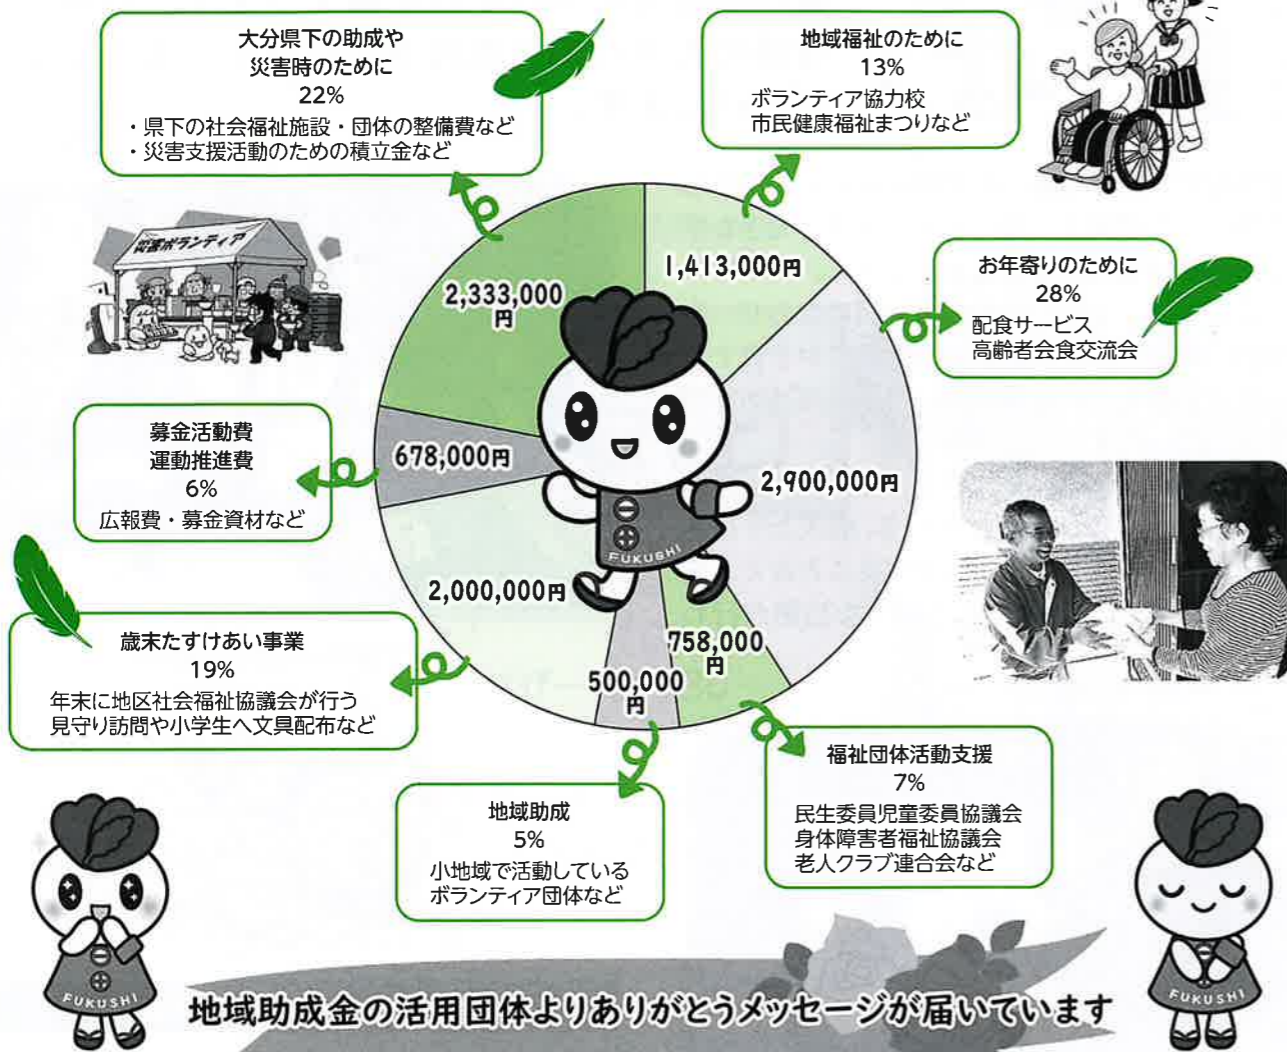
大分県下の助成や
災害時のために
22%
・県下の社会福祉施設・団体の整備費など
・災害支援活動のための積立金など

地域福祉のために
13%
ボランティア協力校
市民健康福祉まつりなど

災害ボランティア

1,413,000円

2,333,000円

お年寄りのために
28%
配食サービス
高齢者会食交流会

募金活動費
運動推進費
6%
広報費・募金資材など

678,000円

2,900,000円

FUKUSHI

2,000,000円

758,000円

500,000円

歳末たすけあい事業
19%
年末に地区社会福祉協議会が行う
見守り訪問や小学生へ文具配布など

地域助成
5%
小地域で活動している
ボランティア団体など

福祉団体活動支援
7%
民生委員児童委員協議会
身体障害者福祉協議会
老人クラブ連合会など

FUKUSHI

地域助成金の活用団体よりありがとうメッセージが届いています

FUKUSHI